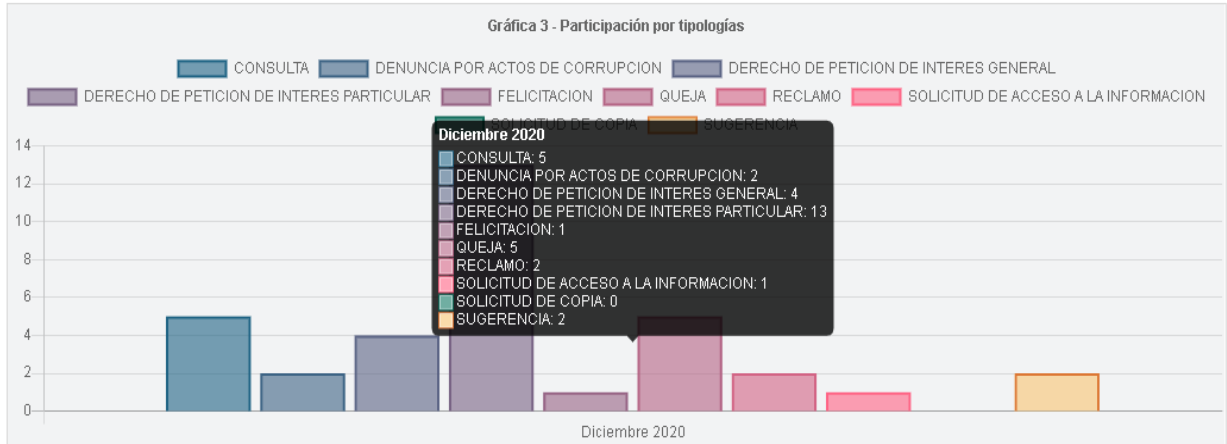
Gráfica 3 - Participación por tipologías

CONSULTA DENUNCIA POR ACTOS DE CORRUPCION DERECHO DE PETICION DE INTERES GENERAL DERECHO DE PETICION DE INTERES PARTICULAR FELICITACION QUEJA RECLAMO SOLICITUD DE ACCESO A LA INFORMACION SOLICITUD DE COPIA SUGERENCIA

14
12
10
8
6
4
2
0

Diciembre 2020
CONSULTA: 5
DENUNCIA POR ACTOS DE CORRUPCION: 2
DERECHO DE PETICION DE INTERES GENERAL: 4
DERECHO DE PETICION DE INTERES PARTICULAR: 13
FELICITACION: 1
QUEJA: 5
RECLAMO: 2
SOLICITUD DE ACCESO A LA INFORMACION: 1
SOLICITUD DE COPIA: 0
SUGERENCIA: 2

Diciembre 2020